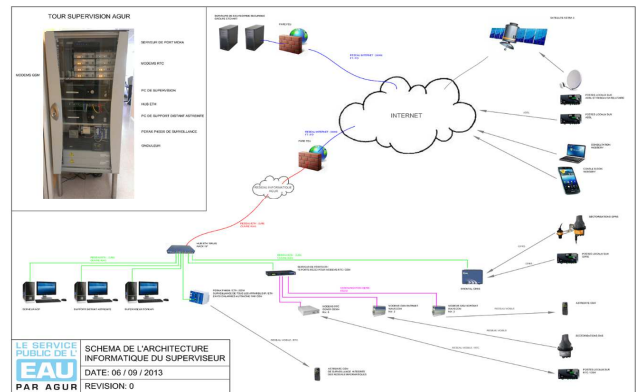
TOUR SUPERVISION AGUR

MODEM GSM

SERVEUR DE POSTE MERE

MODEM RTC

PC DE SUPERVISION

HUB ETH

PC DE SUPPORT DISTANT

PORTE PIEDS DE SURVEILLANCE

ONDULEUR

INTERNET

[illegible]

LE SERVICE PUBLIC DE L'EAU PAR AGUR

SCHEMA DE L'ARCHITECTURE INFORMATIQUE DU SUPERVISEUR

DATE: 06 / 09 / 2013

REVISION: 0